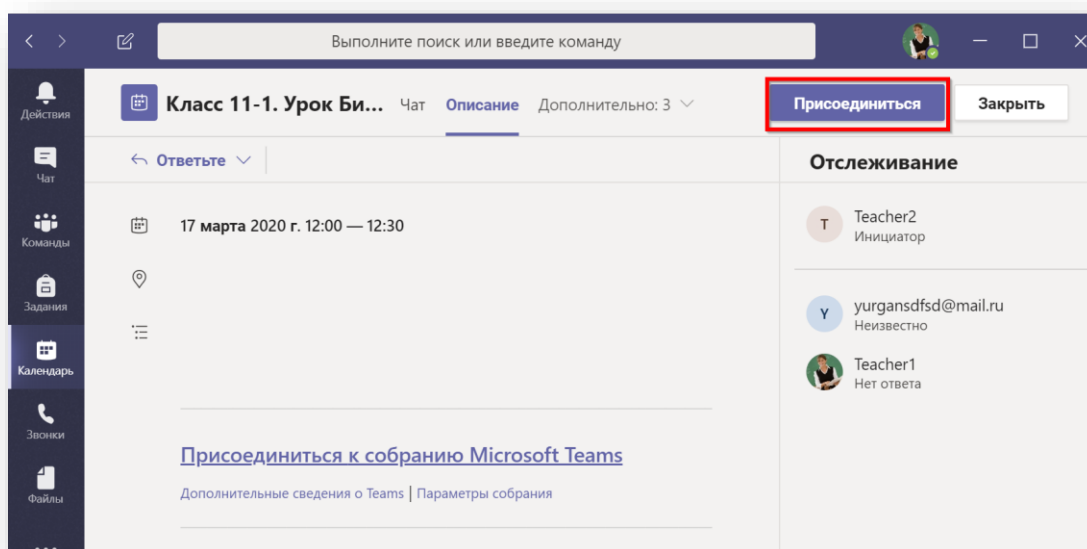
Выполните поиск или введите команду

Действия
Чат
Команды
Задания
Календарь
Звонки
Файлы

Класс 11-1. Урок Би... Чат Описание Дополнительно: 3

Присоединиться Закрыть

Ответьте

17 марта 2020 г. 12:00 — 12:30

Присоединиться к собранию Microsoft Teams

Дополнительные сведения о Teams | Параметры собрания

Отслеживание

T Teacher2
Инициатор

Y yurgansdfsd@mail.ru
Неизвестно

Teacher1
Нет ответа